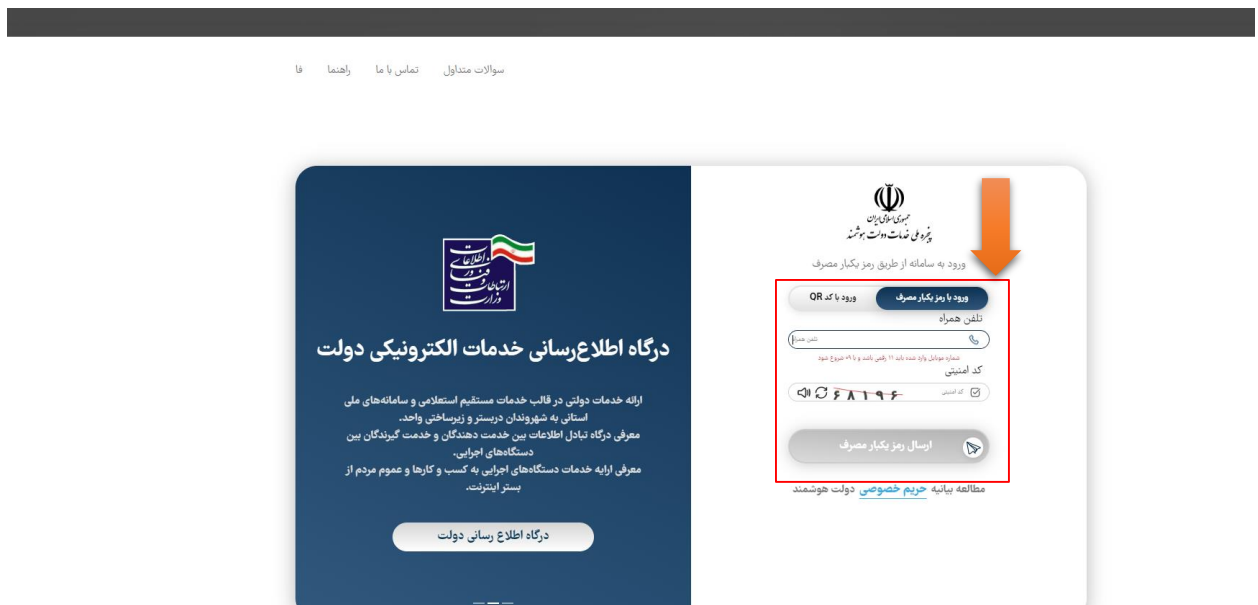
سوالات متداول تماس با ما راهنما فا

جمهوری اسلامی ایران
پنجره ملی خدمات دولت هوشمند

ورود به سامانه از طریق رمز یکبار مصرف

ورود با رمز یکبار مصرف
ورود با کد QR

تلفن همراه

تلفن همراه

شماره موبایل وارد شده باید ۱۱ رقمی باشد و با ۰۹ شروع شود

کد امنیتی

کد امنیتی

۶۸۱۹۶

ارسال رمز یکبار مصرف

مطالعه بیانیه حریم خصوصی دولت هوشمند

وزارت ارتباطات و فناوری اطلاعات

درگاه اطلاع‌رسانی خدمات الکترونیکی دولت

ارائه خدمات دولتی در قالب خدمات مستقیم استعلامی و سامانه‌های ملی استانی به شهروندان دربستر و زیرساختی واحد.
معرفی درگاه تبادل اطلاعات بین خدمت دهندگان و خدمت گیرندگان بین دستگاه‌های اجرایی.
معرفی ارایه خدمات دستگاه‌های اجرایی به کسب و کارها و عموم مردم از بستر اینترنت.

درگاه اطلاع رسانی دولت